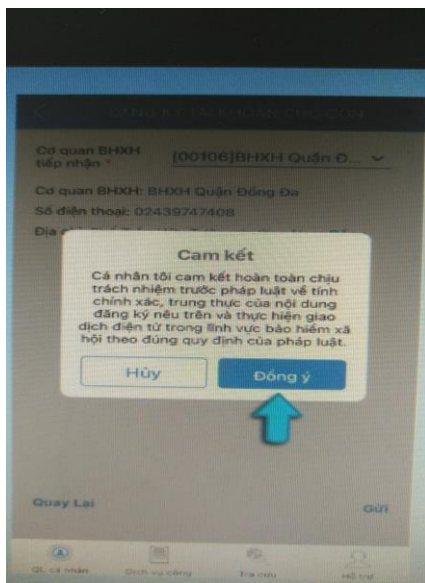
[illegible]

Cơ quan BHXH tiếp nhận *

[00106]BHXH Quận Đ...

Cơ quan BHXH: BHXH Quận Đống Đa

Số điện thoại: 02439747408

Địa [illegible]

Cam kết

Cá nhân tôi cam kết hoàn toàn chịu trách nhiệm trước pháp luật về tính chính xác, trung thực của nội dung đăng ký nêu trên và thực hiện giao dịch điện tử trong lĩnh vực bảo hiểm xã hội theo đúng quy định của pháp luật.

Hủy

Đồng ý

Quay Lại

Gửi

QL cá nhân

Dịch vụ công

Tra cứu

Hỗ trợ